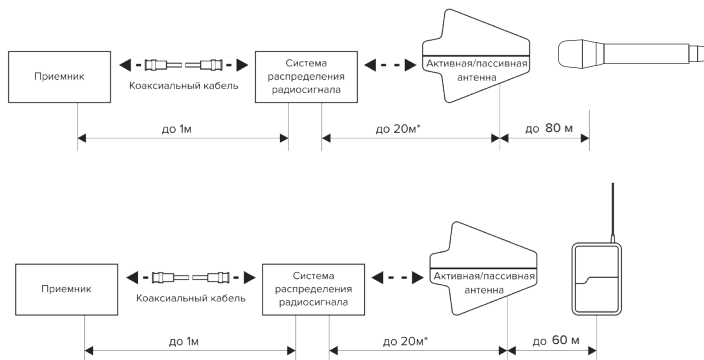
Приемник

Коаксиальный кабель

Система распределения радиосигнала

Активная/пассивная антенна

до 1м

до 20м*

до 80 м

Приемник

Коаксиальный кабель

Система распределения радиосигнала

Активная/пассивная антенна

до 1м

до 20м*

до 60 м